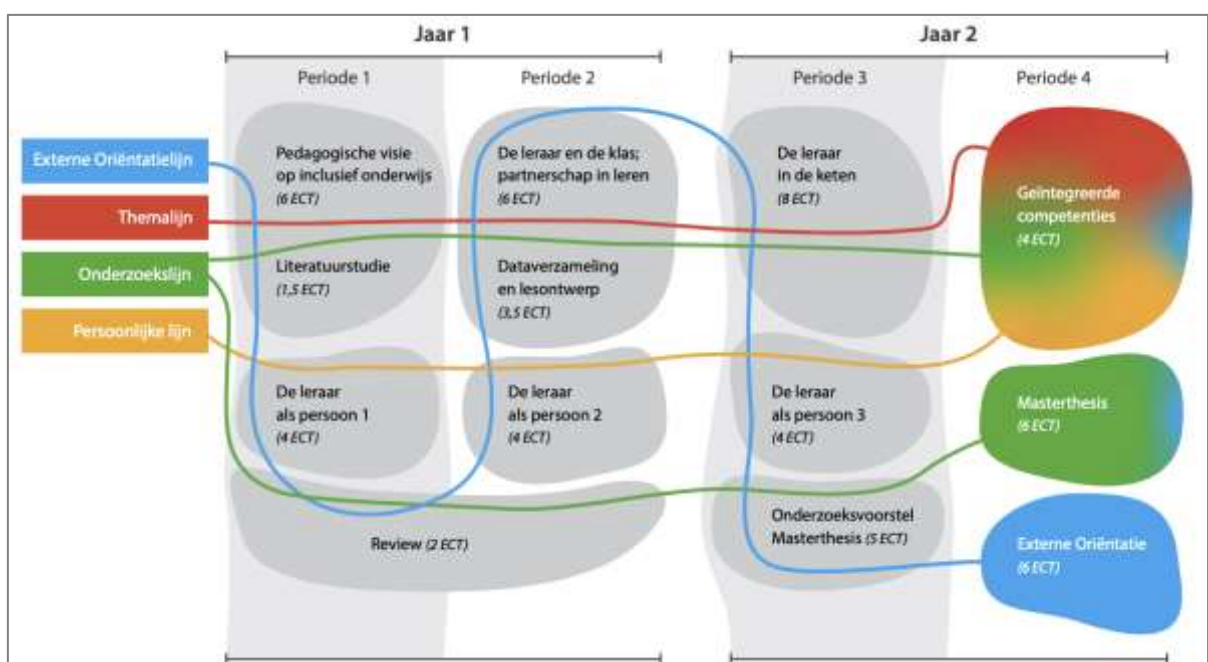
Jaar 1

Jaar 2

Periode 1

Periode 2

Periode 3

Periode 4

Externe Oriëntatielijn

Themalijn

Onderzoekslijn

Persoonlijke lijn

Pedagogische visie op inclusief onderwijs (6 ECT)

De leraar en de klas; partnerschap in leren (6 ECT)

De leraar in de keten (8 ECT)

Geïntegreerde competenties (4 ECT)

Literatuurstudie (1,5 ECT)

Dataverzameling en lesontwerp (3,5 ECT)

De leraar als persoon 1 (4 ECT)

De leraar als persoon 2 (4 ECT)

De leraar als persoon 3 (4 ECT)

Masterthesis (6 ECT)

Review (2 ECT)

Onderzoeksvoorstel Masterthesis (5 ECT)

Externe Oriëntatie (6 ECT)